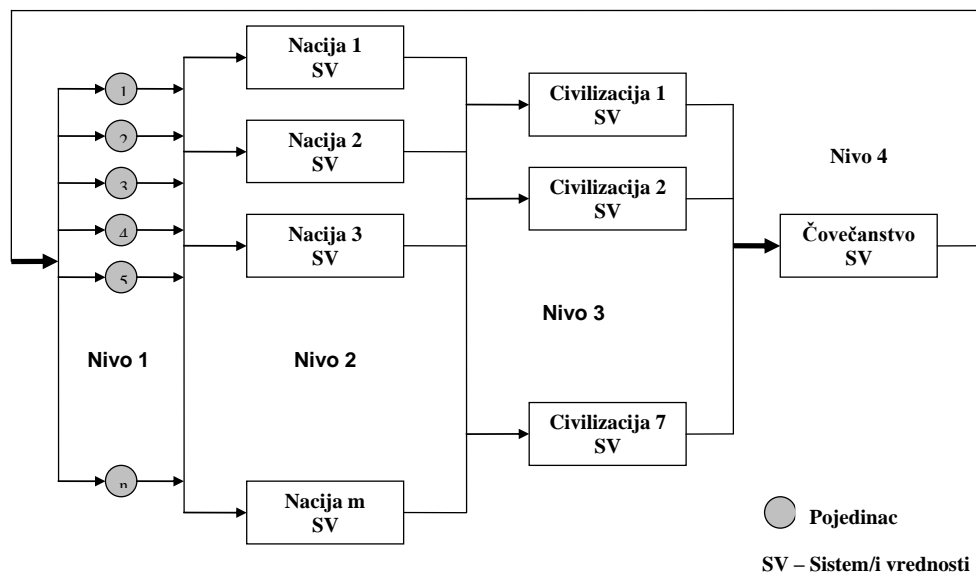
1
2
3
4
5
n

Nivo 1

Nacija 1
SV

Nacija 2
SV

Nacija 3
SV

Nacija m
SV

Nivo 2

Civilizacija 1
SV

Civilizacija 2
SV

Nivo 3

Civilizacija 7
SV

Nivo 4

Čovečanstvo
SV

Pojedinac

SV – Sistem/i vrednosti